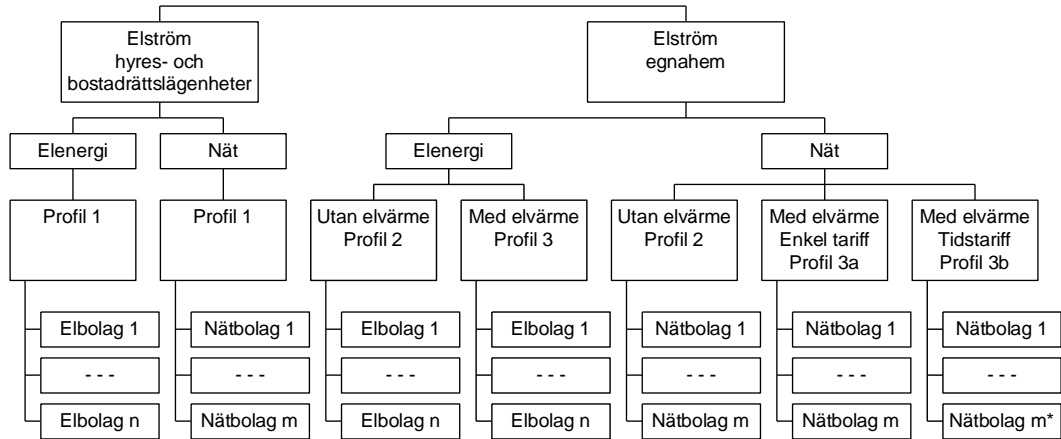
Elström hyres- och bostadrättslägenheter

Elström egnahem

Elenergi

Nät

Elenergi

Nät

Profil 1

Profil 1

Utan elvärme Profil 2

Med elvärme Profil 3

Utan elvärme Profil 2

Med elvärme Enkel tariff Profil 3a

Med elvärme Tidstariff Profil 3b

Elbolag 1

- - -

Elbolag n

Nätbolag 1

- - -

Nätbolag m

Elbolag 1

- - -

Elbolag n

Elbolag 1

- - -

Elbolag n

Nätbolag 1

- - -

Nätbolag m

Nätbolag 1

- - -

Nätbolag m

Nätbolag 1

- - -

Nätbolag m*